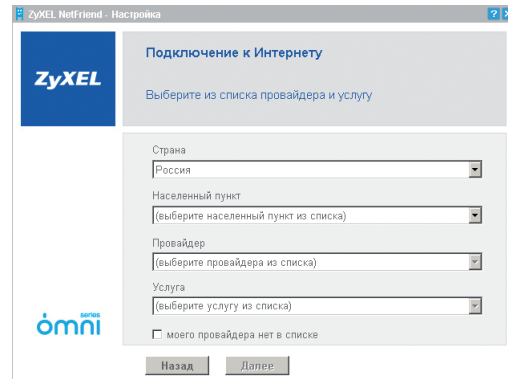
ZyXEL NetFriend - Настройка

ZyXEL

Подключение к Интернету

Выберите из списка провайдера и услугу

Страна
Россия

Населенный пункт
(выберите населенный пункт из списка)

Провайдер
(выберите провайдера из списка)

Услуга
(выберите услугу из списка)

моего провайдера нет в списке

omni series

Назад
Далее